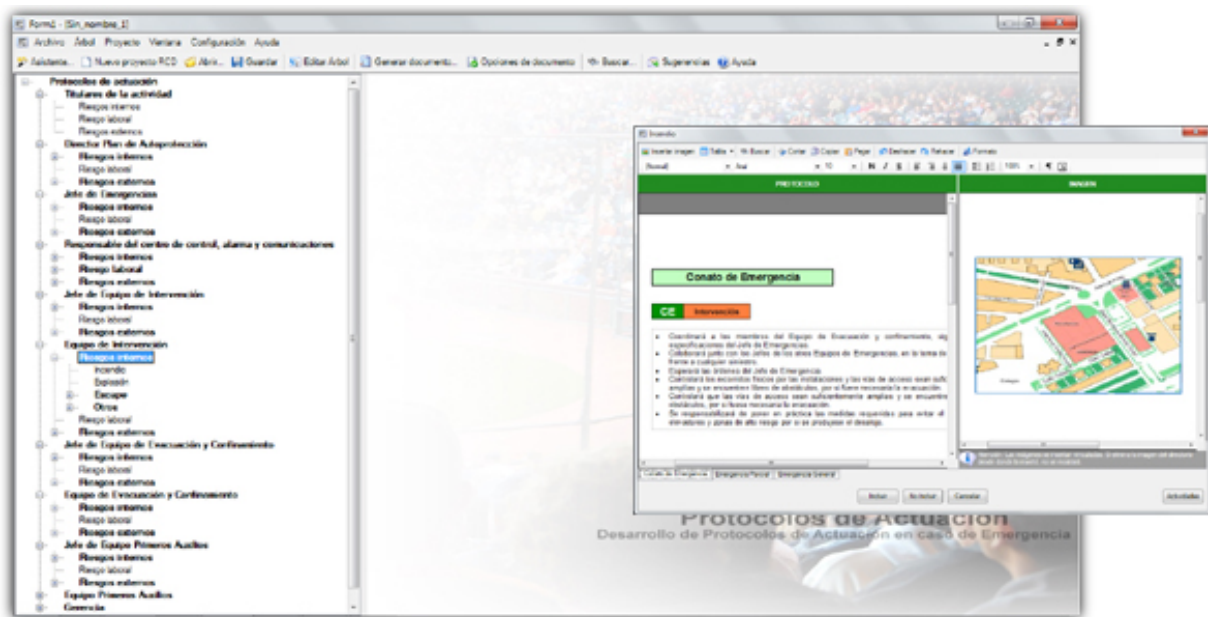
Form1 - [Sin_nombre_1]

Archivo Árbol Proyecto Ventana Configuración Ayuda

Asistente... Nuevo proyecto RCD Abrir... Guardar Editar Árbol Generar documento... Opciones de documento Buscar... Sugerencias Ayuda

Protocolos de actuación
Titulares de la actividad
Riesgos internos
Riesgo laboral
Riesgos externos
Director Plan de Autoprotección
Riesgos internos
Riesgo laboral
Riesgos externos
Jefe de Emergencias
Riesgos internos
Riesgo laboral
Riesgos externos
Responsable del centro de control, alarma y comunicaciones
Riesgos internos
Riesgo laboral
Riesgos externos
Jefe de Equipo de Intervención
Riesgos internos
Riesgo laboral
Riesgos externos
Equipo de Intervención
Riesgos internos
Incendio
Explosión
Escape
Otros
Riesgo laboral
Riesgos externos
Jefe de Equipo de Evacuación y Confinamiento
Riesgos internos
Riesgo laboral
Riesgos externos
Equipo de Evacuación y Confinamiento
Riesgos internos
Riesgo laboral
Riesgos externos
Jefe de Equipo Primeros Auxilios
Riesgos internos
Riesgo laboral
Riesgos externos
Equipo Primeros Auxilios
Gerencia

Incendio

Insertar imagen Tabla Buscar Cortar Copiar Pegar Deshacer Rehacer Formato

PROTOCOLO

IMAGEN

Conato de Emergencia

CE Intervención

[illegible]

Conato de Emergencia Emergencia Parcial Emergencia General

Aceptar Actualizar Cancelar

Actividades

Protocolos de Actuación
Desarrollo de Protocolos de Actuación en caso de Emergencia